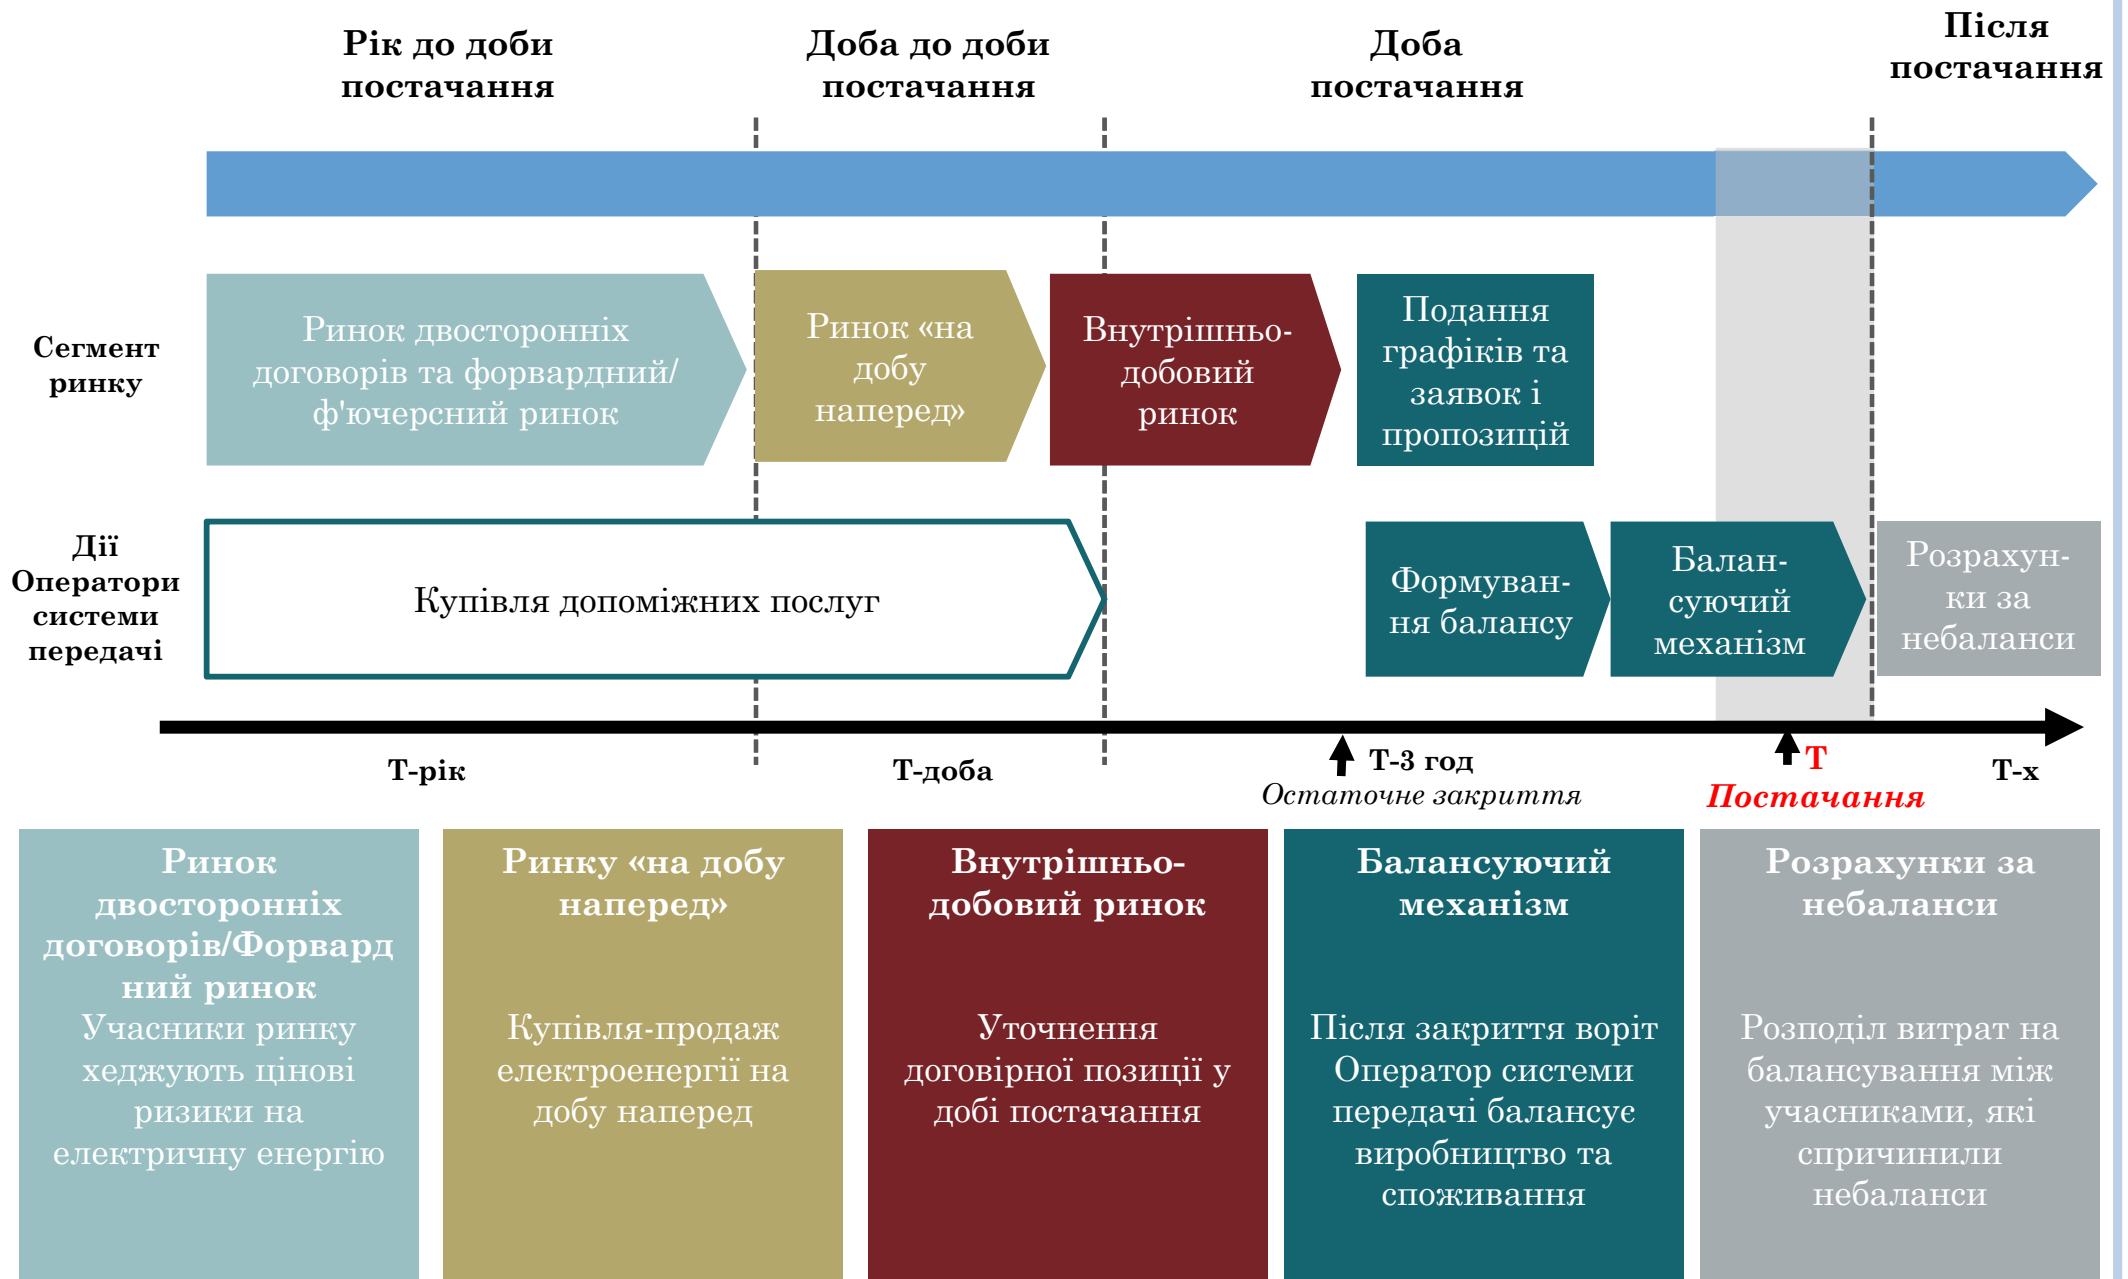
Рік до доби постачання

Доба до доби постачання

Доба постачання

Після постачання

Сегмент ринку

Ринок двосторонніх договорів та форвардний/ ф'ючерсний ринок

Ринок «на добу наперед»

Внутрішньо-добовий ринок

Подання графіків та заявок і пропозицій

Дії Оператори системи передачі

Купівля допоміжних послуг

Формування балансу

Балансуючий механізм

Розрахунки за небаланси

Т-рік

Т-доба

Т-3 год
Остаточне закриття

Т
Постачання

Т-х

Ринок двосторонніх договорів/Форвардний ринок
Учасники ринку хеджують цінові ризики на електричну енергію

Ринку «на добу наперед»
Купівля-продаж електроенергії на добу наперед

Внутрішньо-добовий ринок
Уточнення договірної позиції у добі постачання

Балансуючий механізм
Після закриття воріт Оператор системи передачі балансує виробництво та споживання

Розрахунки за небаланси
Розподіл витрат на балансування між учасниками, які спричинили небаланси